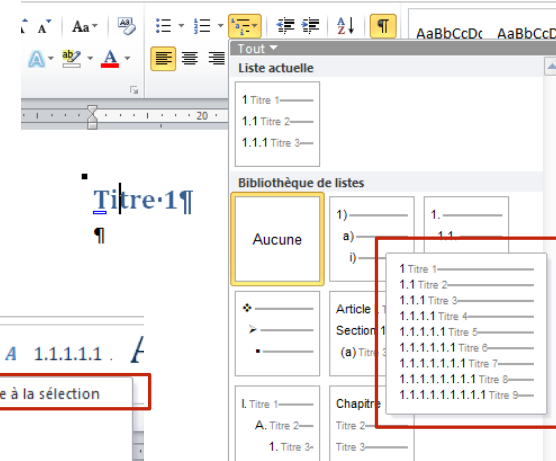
Aa
AaBbCcDc AaBbCcDc
Tout
Liste actuelle
1 Titre 1
1.1 Titre 2
1.1.1 Titre 3
Bibliothèque de listes
Aucune
1)
a)
i)
1.
1.1.
20
Titre·1¶
¶
1 Titre 1
1.1 Titre 2
1.1.1 Titre 3
1.1.1.1 Titre 4
1.1.1.1.1 Titre 5
1.1.1.1.1.1 Titre 6
1.1.1.1.1.1.1 Titre 7
1.1.1.1.1.1.1.1 Titre 8
1.1.1.1.1.1.1.1.1 Titre 9
Article
Section 1
(a) Titre 3
A 1.1.1.1.1
e à la sélection
I. Titre 1
A. Titre 2
1. Titre 3
Chapitre
Titre 2
Titre 3